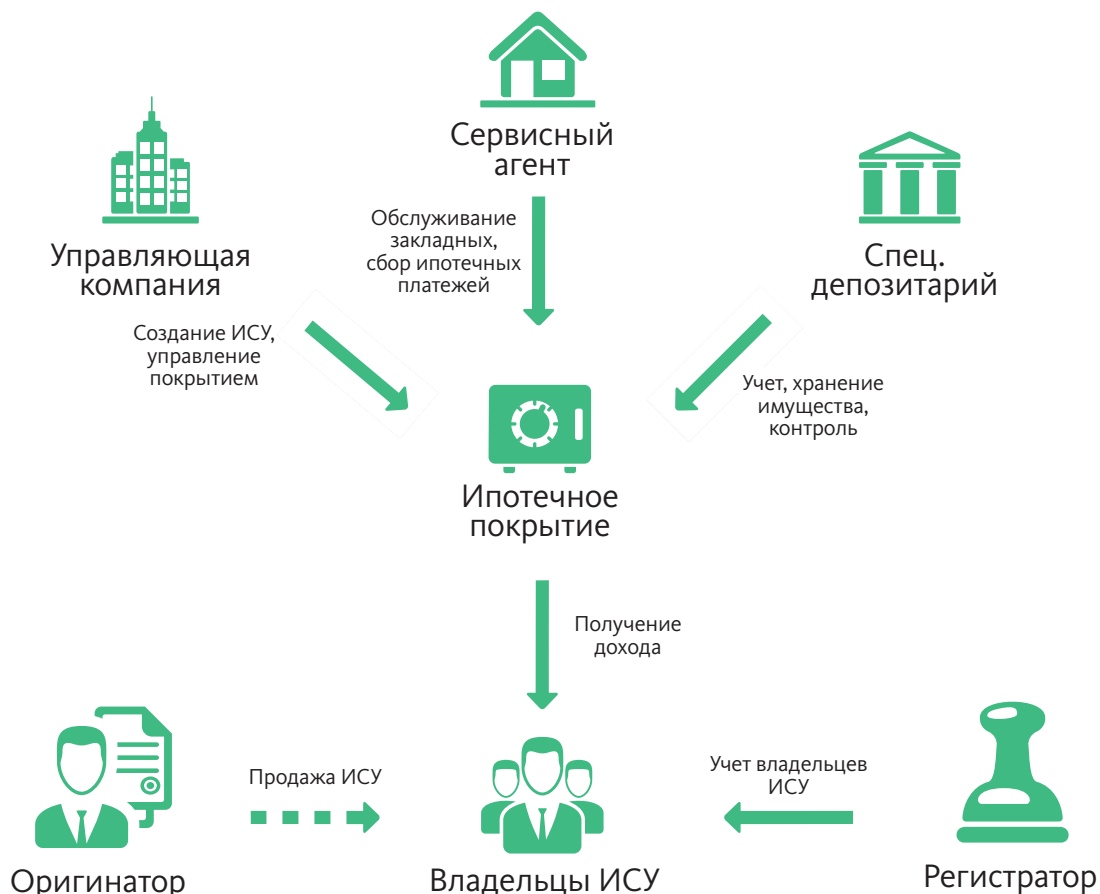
Сервисный агент

Обслуживание закладных, сбор ипотечных платежей

Управляющая компания

Спец. депозитарий

Создание ИСУ, управление покрытием

Учет, хранение имущества, контроль

Ипотечное покрытие

Получение дохода

Продажа ИСУ

Учет владельцев ИСУ

Оригинатор

Владельцы ИСУ

Регистратор